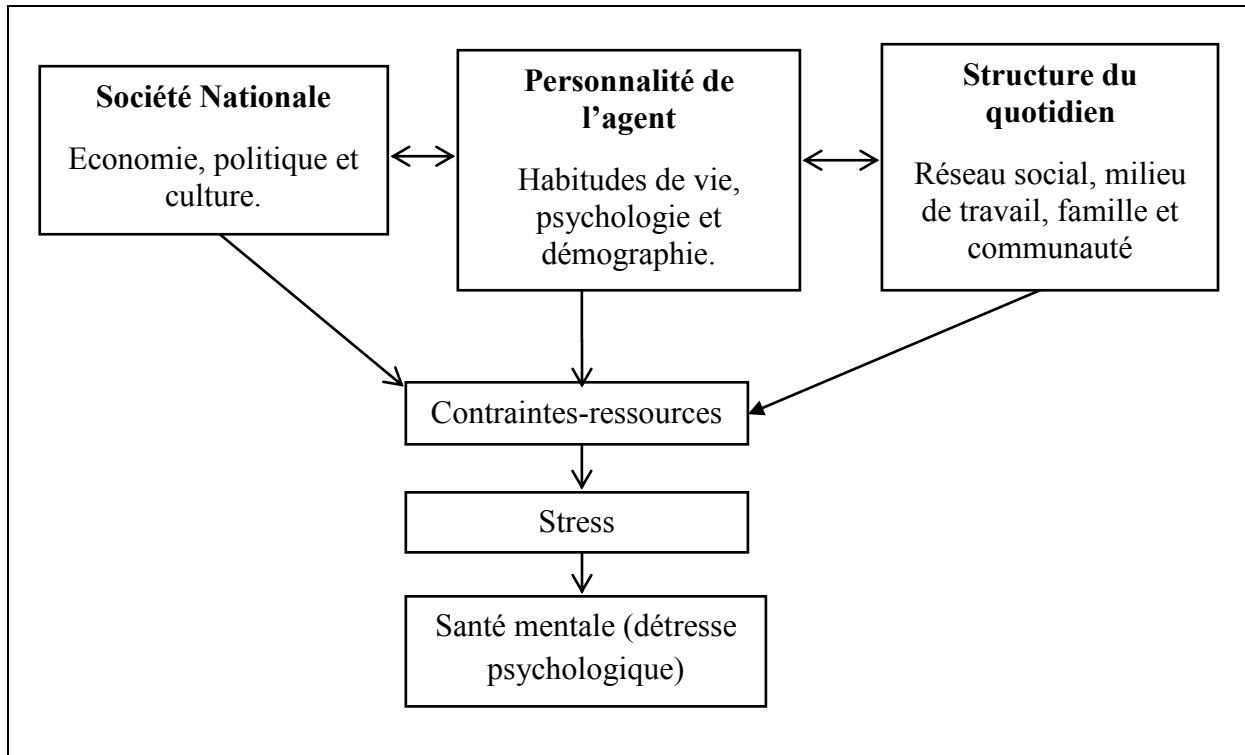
**Société Nationale**

Economie, politique et culture.

**Personnalité de l'agent**

Habitudes de vie, psychologie et démographie.

**Structure du quotidien**

Réseau social, milieu de travail, famille et communauté

Contraintes-ressources

Stress

Santé mentale (détresse psychologique)